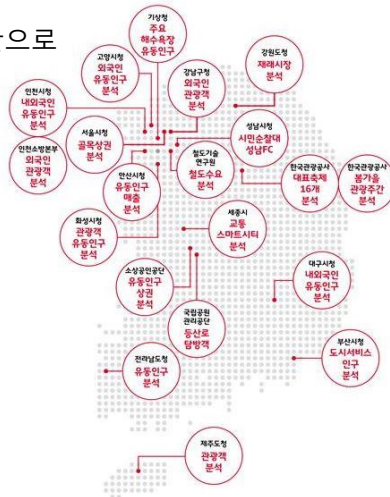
으로

기상청
주요
해수욕장
유동인구

고양시청
외국인
유동인구
분석

강원도청
재래시장
분석

인천시청
내외국인
유동인구
분석

강남구청
외국인
관광객
분석

서울시청
골목상권
분석

성남시청
시민순찰대
성남FC

인천소방본부
외국인
관광객
분석

철도기술
연구원
철도수요
분석

안산시청
유동인구
매출
분석

한국관광공사
대표축제
16개
분석

한국관광공사
봄가을
관광주간
분석

화성시청
관광객
유동인구
분석

세종시
세종
스마트시티
분석

대구시청
내외국인
유동인구
분석

소상공인공단
유동인구
상권
분석

국립공원
관리공단
등산로
탐방객

부산시청
도시서비스
연구
분석

전라남도청
유동인구
분석

제주도청
관광객
분석